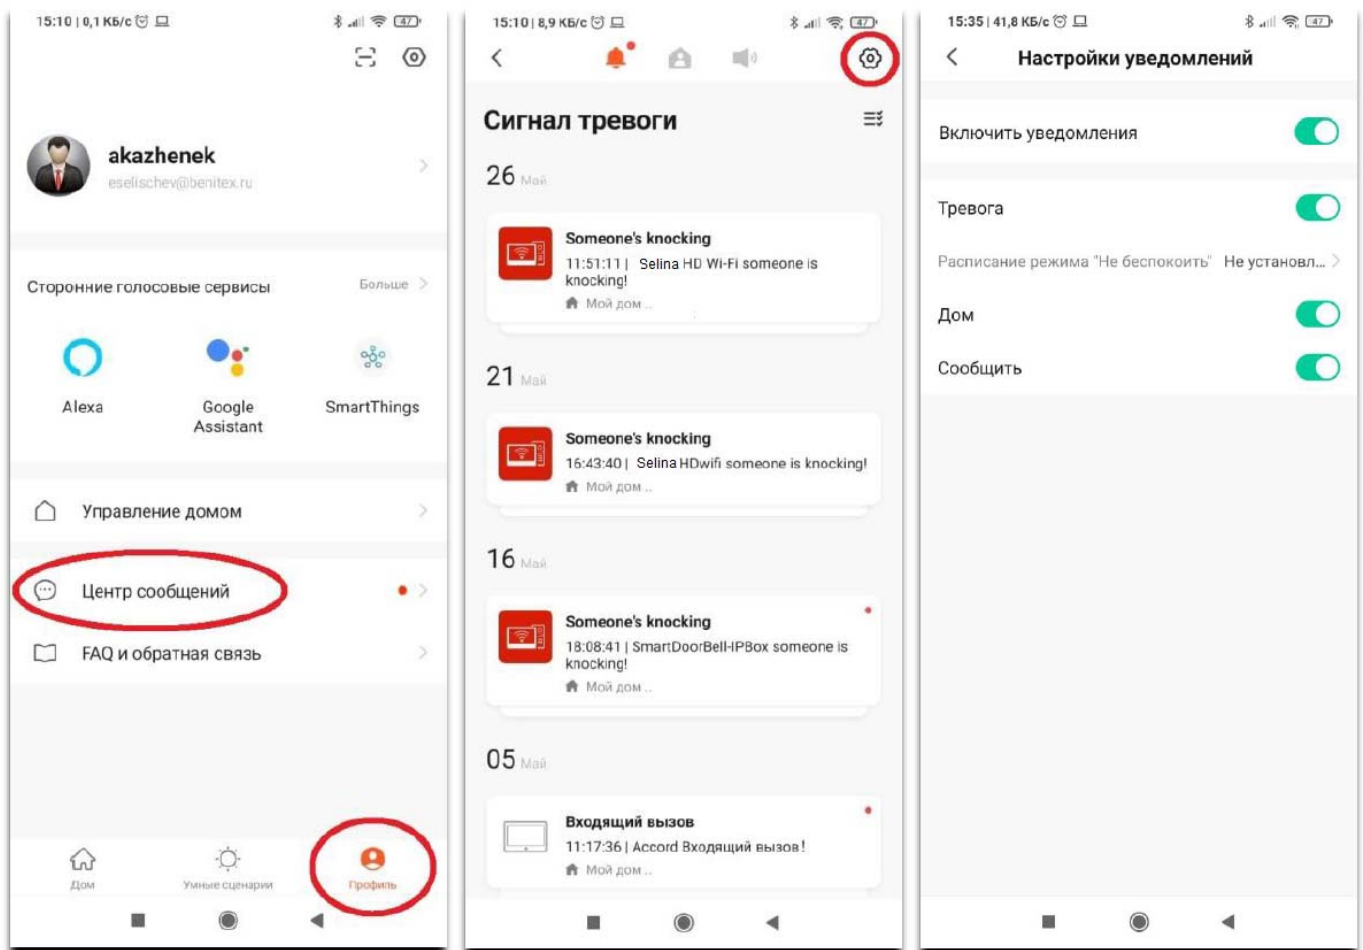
15:10 | 0,1 КБ/с

47

akazhenek
eselischev@benitex.ru

Сторонние голосовые сервисы
Больше

Alexa
Google Assistant
SmartThings

Управление домом

Центр сообщений

FAQ и обратная связь

Дом
Умные сценарии
Профиль

15:10 | 8,9 КБ/с

47

Сигнал тревоги

26 Май

Someone's knocking
11:51:11 | Selina HD Wi-Fi someone is knocking!
Мой дом ..

21 Май

Someone's knocking
16:43:40 | Selina HDwifi someone is knocking!
Мой дом ..

16 Май

Someone's knocking
18:08:41 | SmartDoorBell-IPBox someone is knocking!
Мой дом ..

05 Май

Входящий вызов
11:17:36 | Accord Входящий вызов!
Мой дом ..

15:35 | 41,8 КБ/с

47

Настройки уведомлений

Включить уведомления

Тревога

Расписание режима "Не беспокоить" Не установл...

Дом

Сообщить